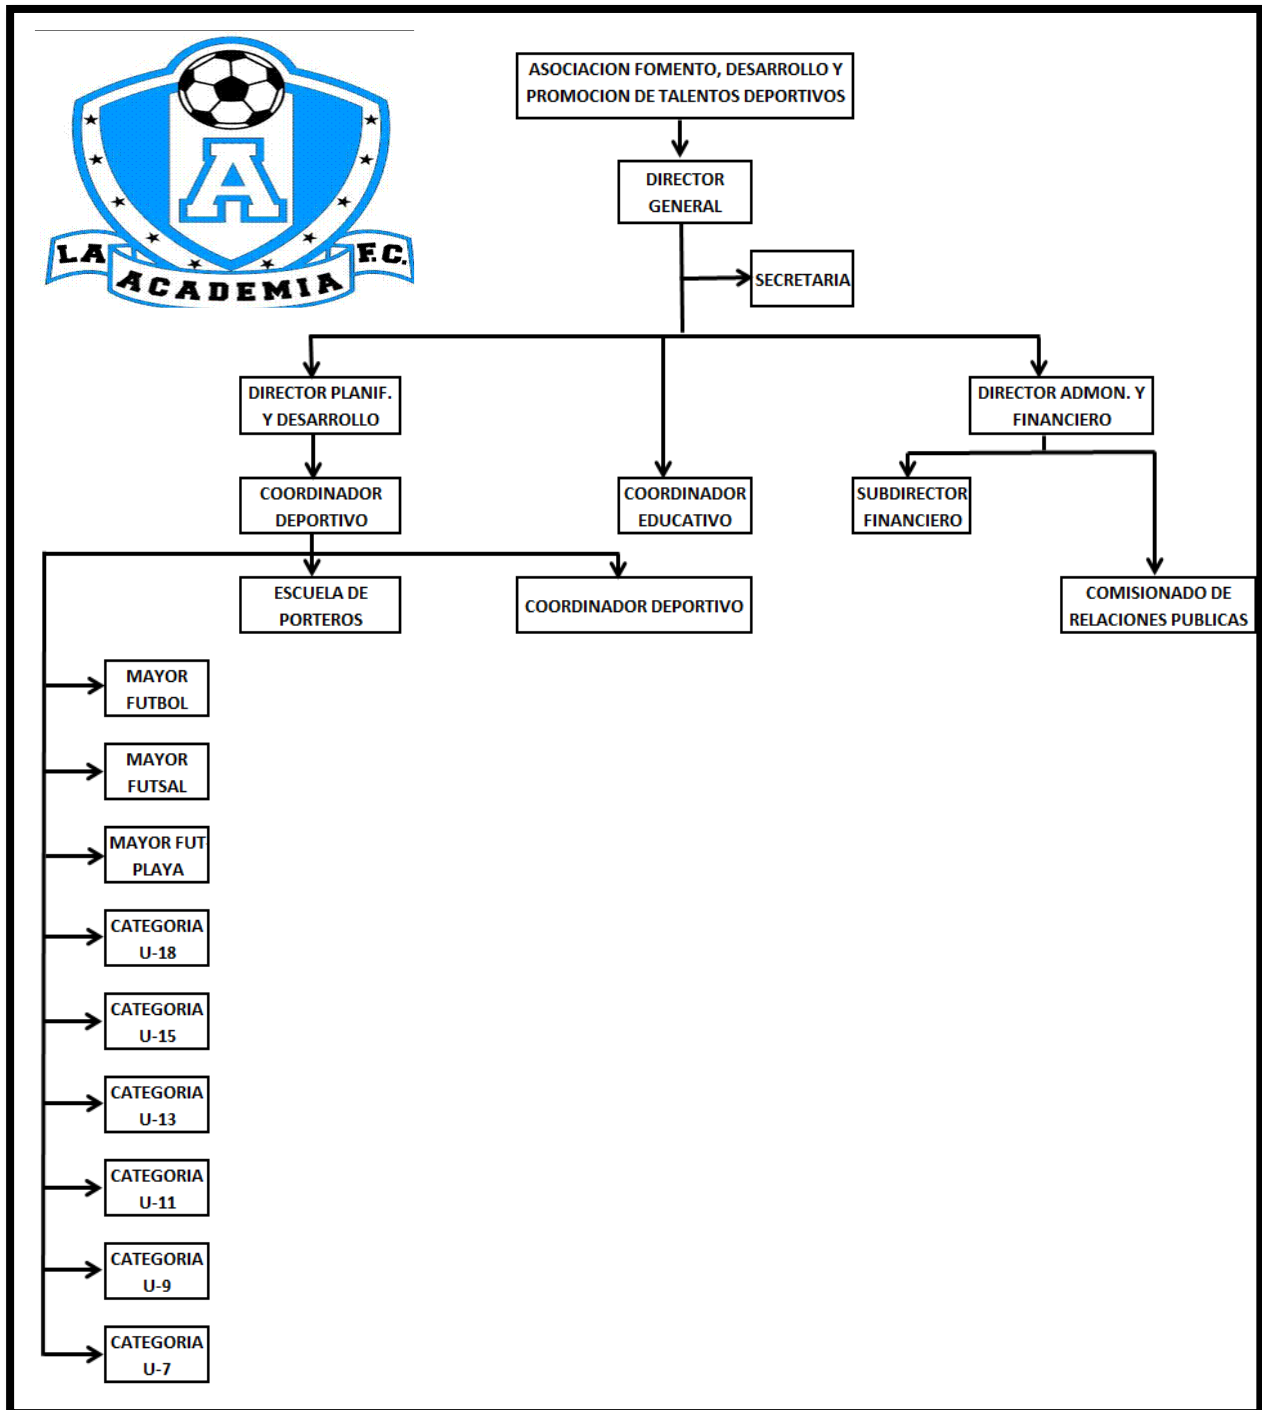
A

LA F.C.

ACADEMIA

ASOCIACION FOMENTO, DESARROLLO Y PROMOCION DE TALENTOS DEPORTIVOS

DIRECTOR GENERAL

SECRETARIA

DIRECTOR PLANIF. Y DESARROLLO

DIRECTOR ADMON. Y FINANCIERO

COORDINADOR DEPORTIVO

COORDINADOR EDUCATIVO

SUBDIRECTOR FINANCIERO

ESCUELA DE PORTEROS

COORDINADOR DEPORTIVO

COMISIONADO DE RELACIONES PUBLICAS

MAYOR FUTBOL

MAYOR FUTSAL

MAYOR FUT PLAYA

CATEGORIA U-18

CATEGORIA U-15

CATEGORIA U-13

CATEGORIA U-11

CATEGORIA U-9

CATEGORIA U-7